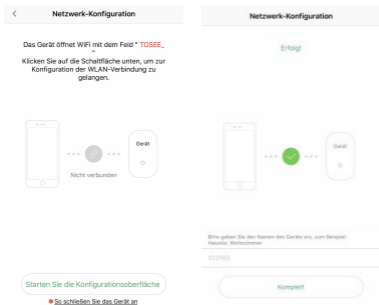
<

Netzwerk-Konfiguration

Das Gerät öffnet WiFi mit dem Feld " TOSEE_ "

Klicken Sie auf die Schaltfläche unten, um zur Konfiguration der WLAN-Verbindung zu gelangen.

Gerät

Nicht verbunden

Starten Sie die Konfigurationsoberfläche

So schließen Sie das Gerät an

Netzwerk-Konfiguration

Erfolg!

Gerät

Bitte geben Sie den Namen des Geräts ein, zum Beispiel: Haustür, Wohnzimmer

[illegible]

Komplett